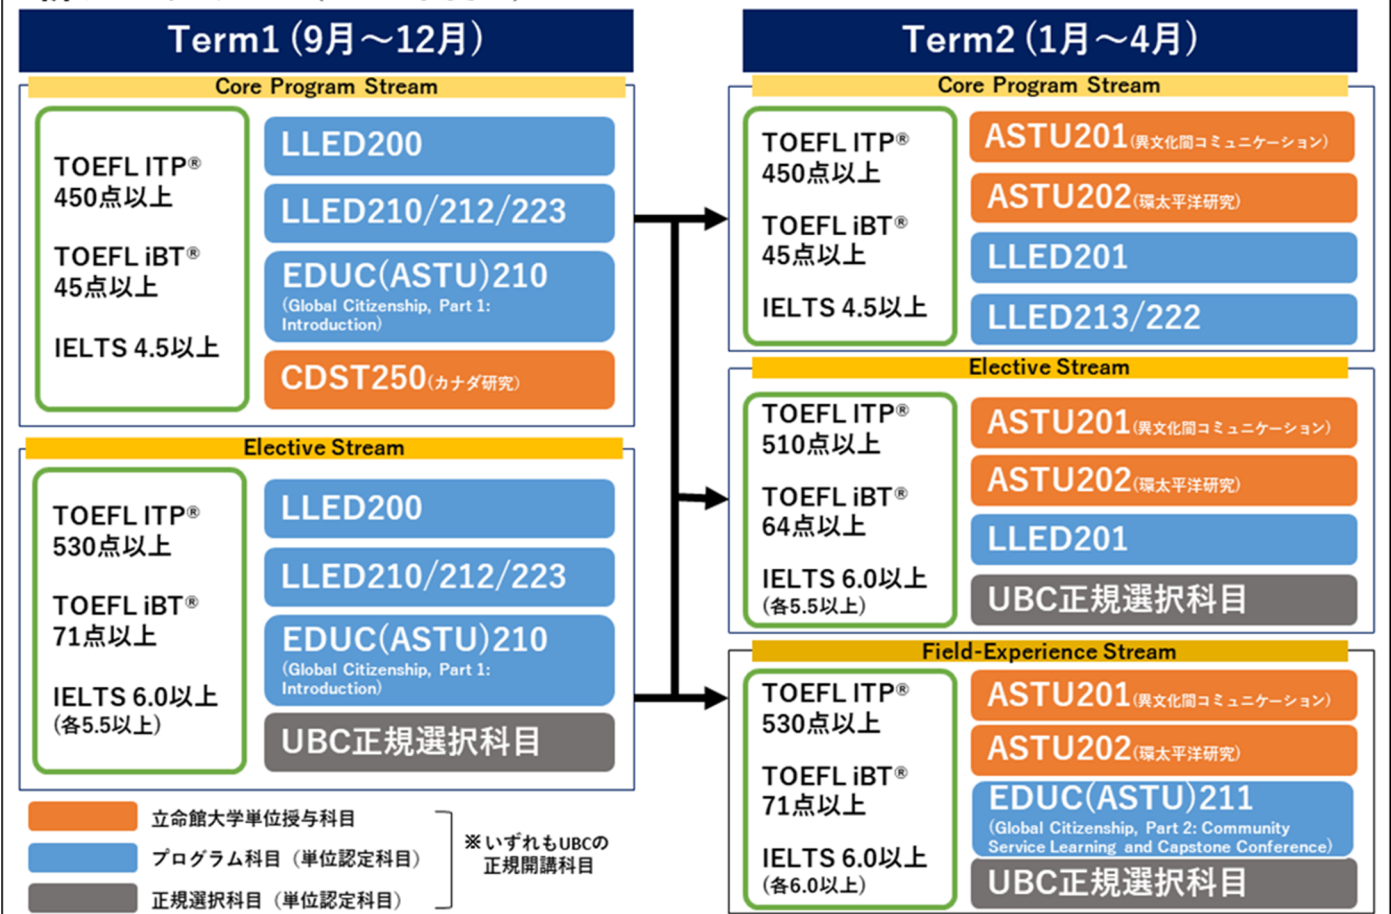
Term1（9月～12月）

Core Program Stream

TOEFL ITP® 450点以上

TOEFL iBT® 45点以上

IELTS 4.5以上

LLED200

LLED210/212/223

EDUC(ASTU)210 (Global Citizenship, Part 1: Introduction)

CDST250（カナダ研究）

Elective Stream

TOEFL ITP® 530点以上

TOEFL iBT® 71点以上

IELTS 6.0以上 (各5.5以上)

LLED200

LLED210/212/223

EDUC(ASTU)210 (Global Citizenship, Part 1: Introduction)

UBC正規選択科目

Term2（1月～4月）

Core Program Stream

TOEFL ITP® 450点以上

TOEFL iBT® 45点以上

IELTS 4.5以上

ASTU201（異文化間コミュニケーション）

ASTU202（環太平洋研究）

LLED201

LLED213/222

Elective Stream

TOEFL ITP® 510点以上

TOEFL iBT® 64点以上

IELTS 6.0以上 (各5.5以上)

ASTU201（異文化間コミュニケーション）

ASTU202（環太平洋研究）

LLED201

UBC正規選択科目

Field-Experience Stream

TOEFL ITP® 530点以上

TOEFL iBT® 71点以上

IELTS 6.0以上 (各6.0以上)

ASTU201（異文化間コミュニケーション）

ASTU202（環太平洋研究）

EDUC(ASTU)211 (Global Citizenship, Part 2: Community Service Learning and Capstone Conference)

UBC正規選択科目

立命館大学単位授与科目

プログラム科目（単位認定科目）

正規選択科目（単位認定科目）

※いずれもUBCの正規開講科目